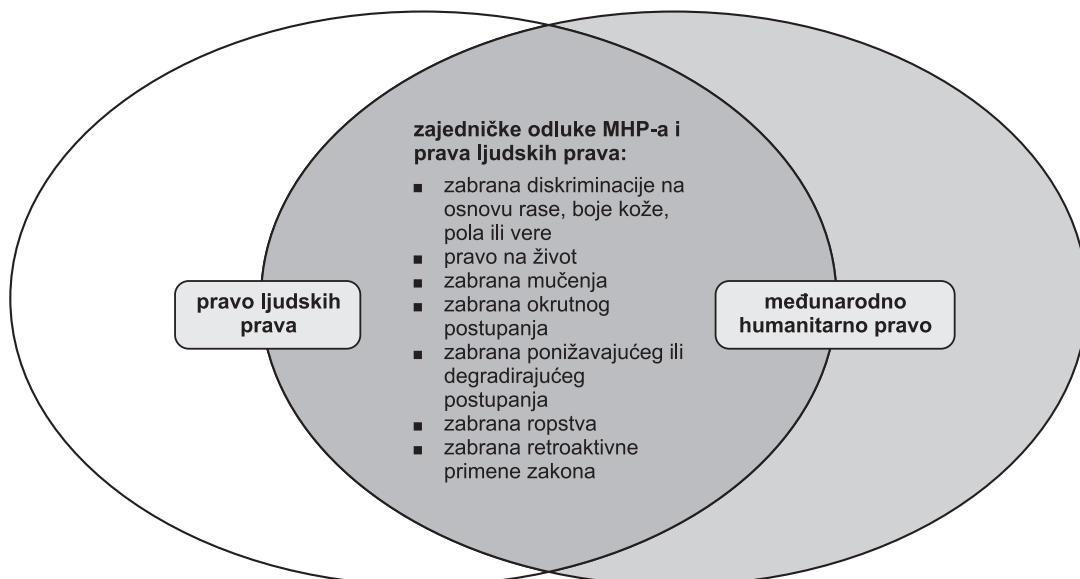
zajedničke odluke MHP-a i prava ljudskih prava:

- zabrana diskriminacije na osnovu rase, boje kože, pola ili vere
- pravo na život
- zabrana mučenja
- zabrana okrutnog postupanja
- zabrana ponižavajućeg ili degradirajućeg postupanja
- zabrana ropstva
- zabrana retroaktivne primene zakona

pravo ljudskih prava

međunarodno humanitarno pravo